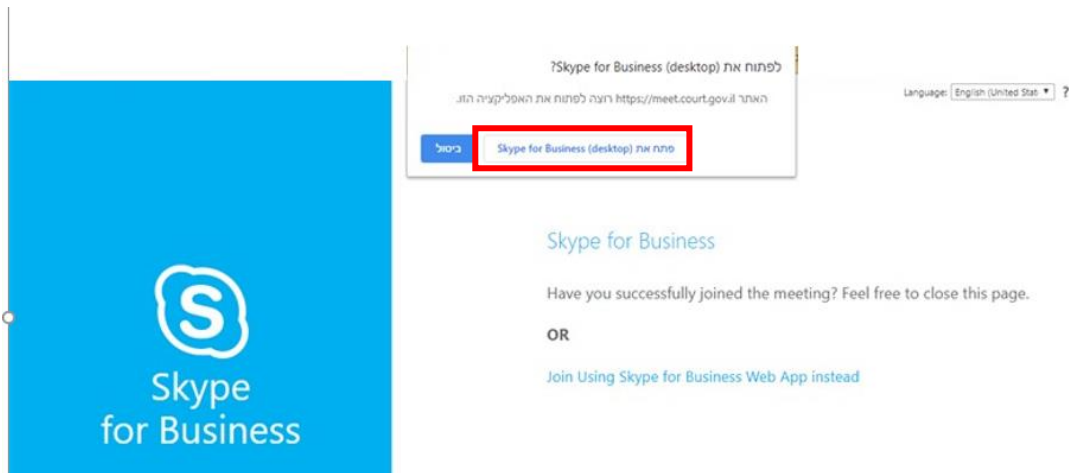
לפתוח את Skype for Business (desktop)?

האתר https://meet.court.gov.il רוצה לפתוח את האפליקציה הזו.

פתח את Skype for Business (desktop)

ביטול

Language: English (United Stat ▾ ?

Skype for Business

Skype for Business

Have you successfully joined the meeting? Feel free to close this page.

OR

Join Using Skype for Business Web App instead